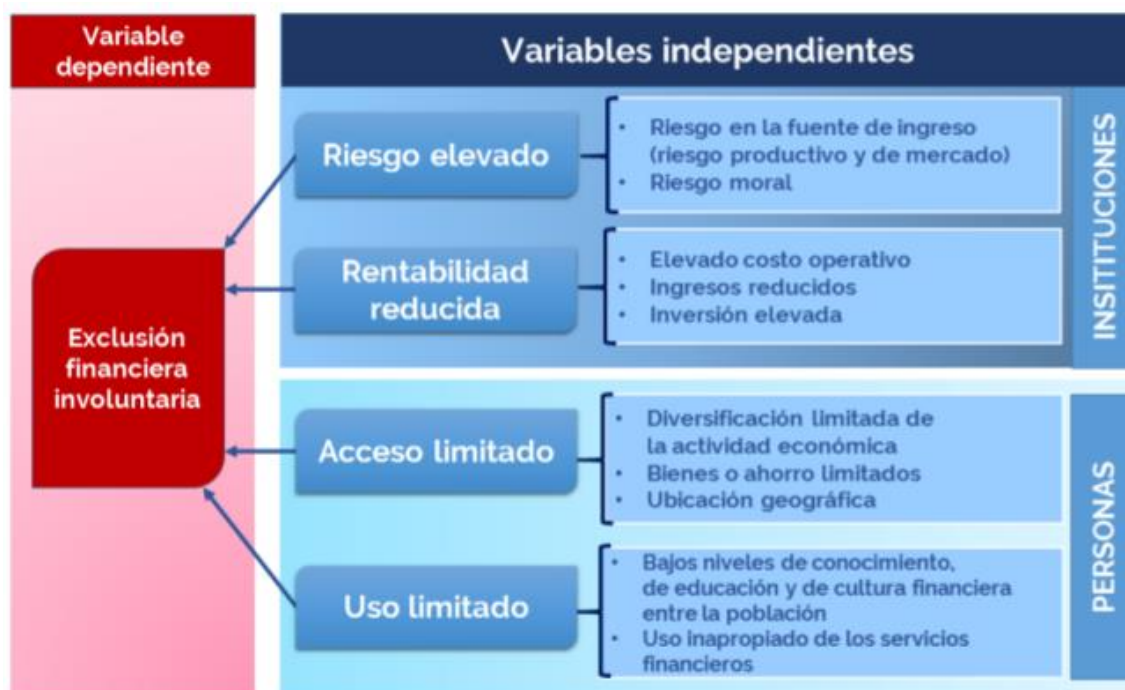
Variable dependiente

Variables independientes

Riesgo elevado

- Riesgo en la fuente de ingreso (riesgo productivo y de mercado)
- Riesgo moral

Rentabilidad reducida

- Elevado costo operativo
- Ingresos reducidos
- Inversión elevada

INSITITUCIONES

Exclusión financiera involuntaria

Acceso limitado

- Diversificación limitada de la actividad económica
- Bienes o ahorro limitados
- Ubicación geográfica

Uso limitado

- Bajos niveles de conocimiento, de educación y de cultura financiera entre la población
- Uso inapropiado de los servicios financieros

PERSONAS